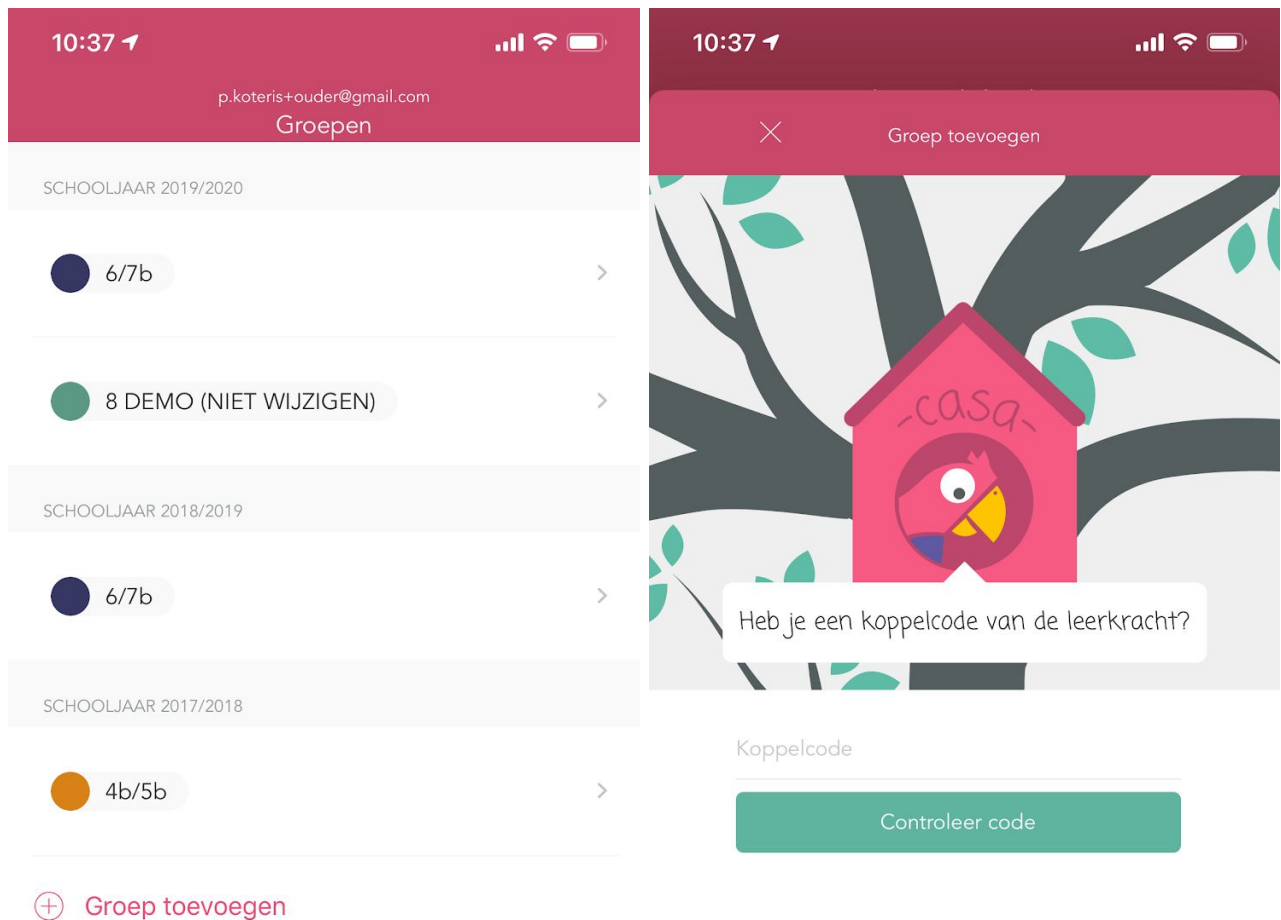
10:37

p.koteris+ouder@gmail.com
Groepen

SCHOOLJAAR 2019/2020

6/7b

8 DEMO (NIET WIJZIGEN)

SCHOOLJAAR 2018/2019

6/7b

SCHOOLJAAR 2017/2018

4b/5b

Groep toevoegen

10:37

Groep toevoegen

casa

Heb je een koppelcode van de leerkracht?

Koppelcode

Controleer code